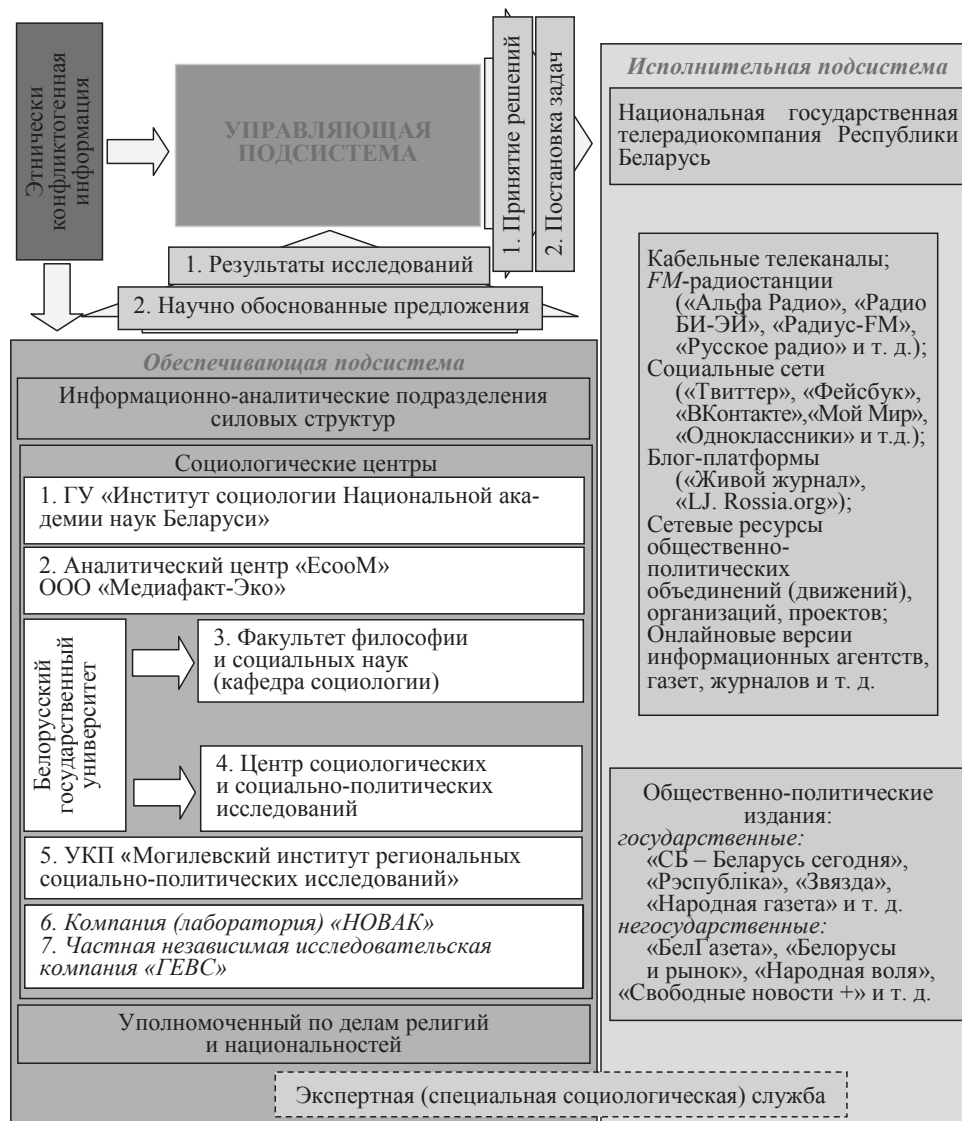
Этнически конфликтогенная информация

УПРАВЛЯЮЩАЯ ПОДСИСТЕМА

1. Принятие решений

2. Постановка задач

1. Результаты исследований

2. Научно обоснованные предложения

Исполнительная подсистема

Национальная государственная телерадиокомпания Республики Беларусь

Кабельные телеканалы;
*FM*-радиостанции («Альфа Радио», «Радио БИ-ЭЙ», «Радиус-FM», «Русское радио» и т. д.);
Социальные сети («Твиттер», «Фейсбук», «ВКонтакте»,«Мой Мир», «Одноклассники» и т.д.);
Блог-платформы («Живой журнал», «LJ. Rossia.org»);
Сетевые ресурсы общественно-политических объединений (движений), организаций, проектов;
Онлайновые версии информационных агентств, газет, журналов и т. д.

Общественно-политические издания:
*государственные:*
«СБ – Беларусь сегодня», «Рэспубліка», «Звязда», «Народная газета» и т. д.
*негосударственные:*
«БелГазета», «Белорусы и рынок», «Народная воля», «Свободные новости +» и т. д.

Обеспечивающая подсистема

Информационно-аналитические подразделения силовых структур

Социологические центры

1. ГУ «Институт социологии Национальной академии наук Беларуси»

2. Аналитический центр «EcooM»
ООО «Медиафакт-Эко»

Белорусский государственный университет

3. Факультет философии и социальных наук (кафедра социологии)

4. Центр социологических и социально-политических исследований

5. УКП «Могилевский институт региональных социально-политических исследований»

*6. Компания (лаборатория) «НОВАК»*
*7. Частная независимая исследовательская компания «ГЕВС»*

Уполномоченный по делам религий и национальностей

Экспертная (специальная социологическая) служба